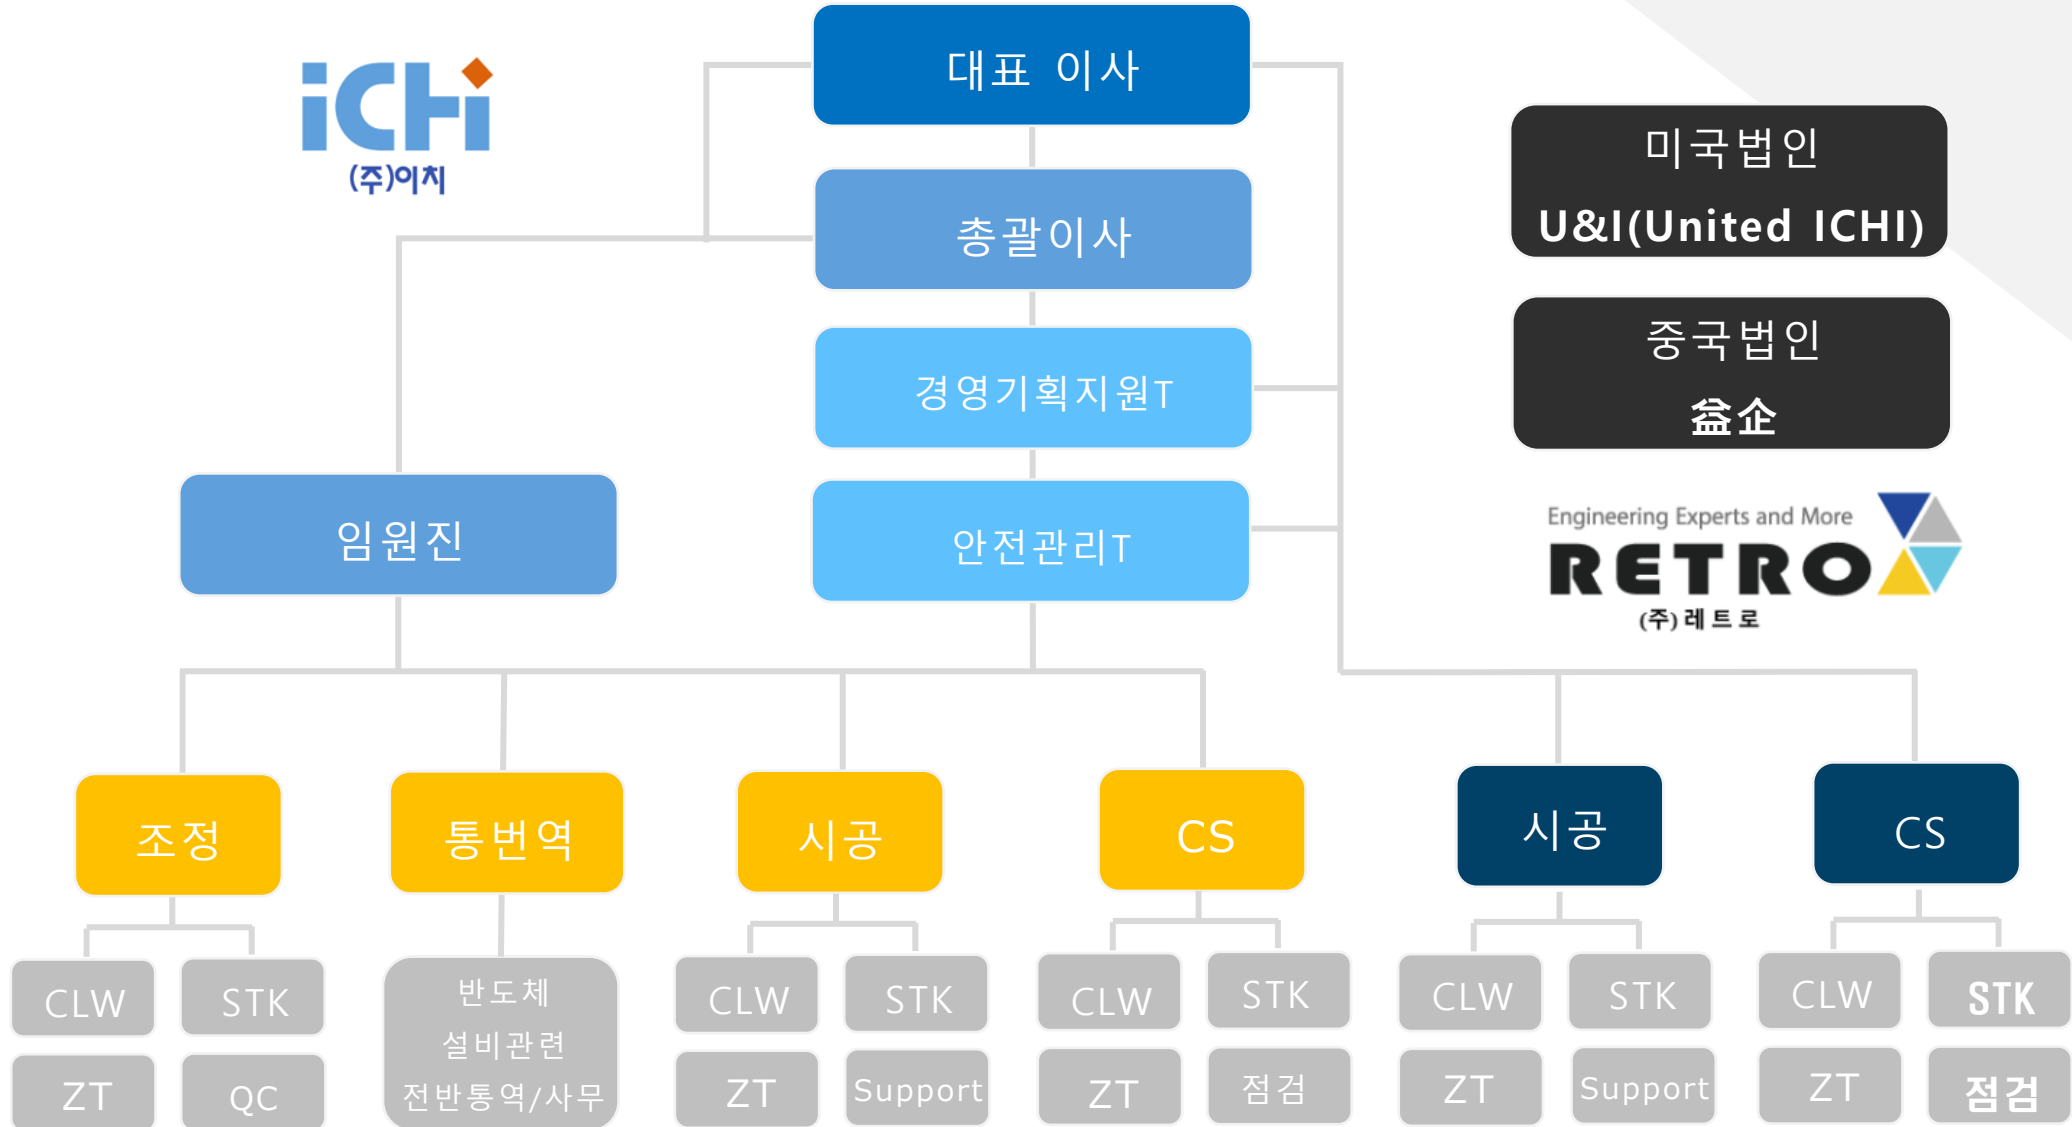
iCHi
(주)이치

대표 이사

총괄이사

경영기획지원T

안전관리T

임원진

미국법인
U&I(United ICHI)

중국법인
益企

Engineering Experts and More
RETRO
(주)레트로

조정

통번역

시공

CS

시공

CS

CLW
STK
ZT
QC

반도체
설비관련
전반통역/사무

CLW
STK
ZT
Support

CLW
STK
ZT
점검

CLW
STK
ZT
Support

CLW
STK
ZT
점검